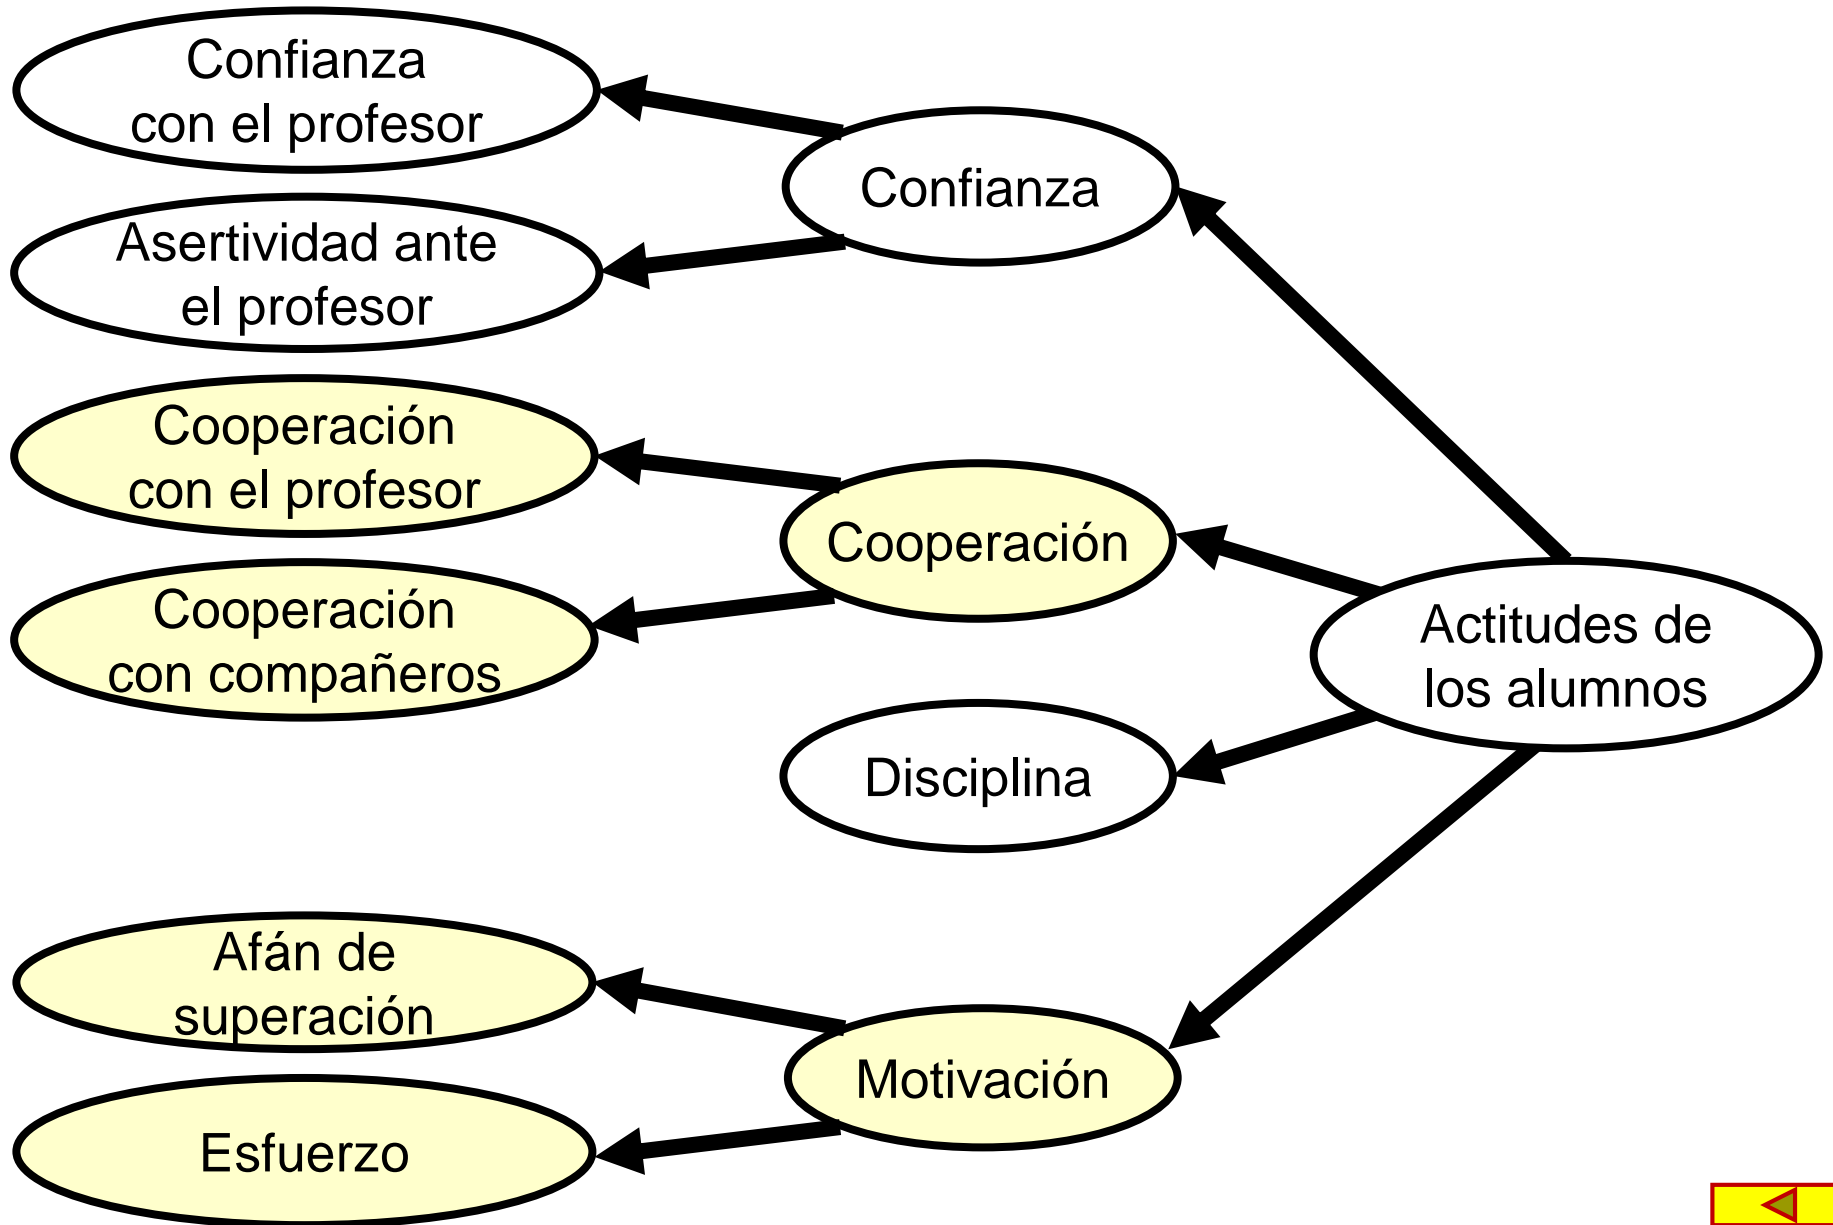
Confianza con el profesor

Asertividad ante el profesor

Confianza

Cooperación con el profesor

Cooperación con compañeros

Cooperación

Actitudes de los alumnos

Disciplina

Afán de superación

Esfuerzo

Motivación